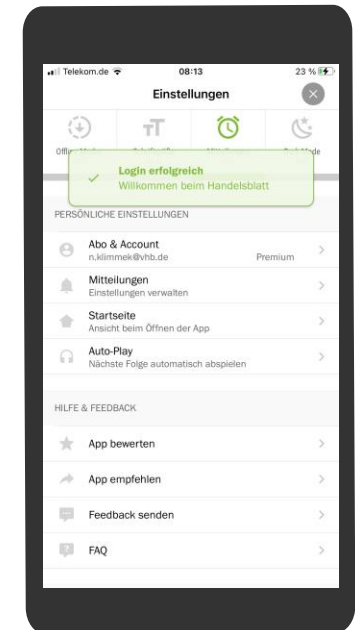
Telekom.de 08:13 23 %

Einstellungen

Offl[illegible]

Login erfolgreich
Willkommen beim Handelsblatt

PERSÖNLICHE EINSTELLUNGEN

Abo & Account
n.klimmek@vhb.de
Premium

Mitteilungen
Einstellungen verwalten

Startseite
Ansicht beim Öffnen der App

Auto-Play
Nächste Folge automatisch abspielen

HILFE & FEEDBACK

App bewerten

App empfehlen

Feedback senden

FAQ